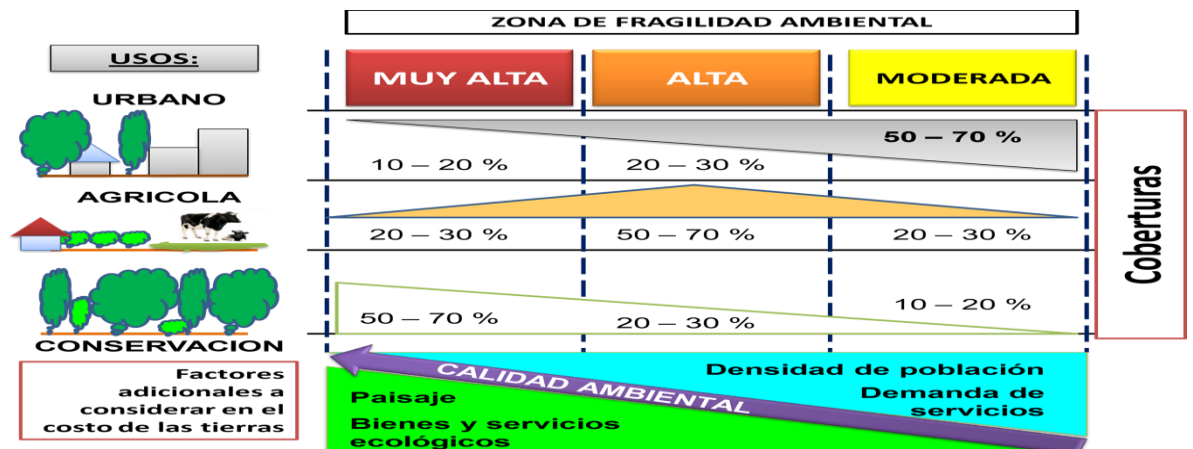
ZONA DE FRAGILIDAD AMBIENTAL

USOS:

MUY ALTA | ALTA | MODERADA

URBANO

50 – 70 %

10 – 20 %

20 – 30 %

AGRICOLA

20 – 30 %

50 – 70 %

20 – 30 %

Coberturas

10 – 20 %

50 – 70 %

20 – 30 %

CONSERVACION

Factores adicionales a considerar en el costo de las tierras

CALIDAD AMBIENTAL

Densidad de población

Demanda de servicios

Paisaje

Bienes y servicios ecológicos